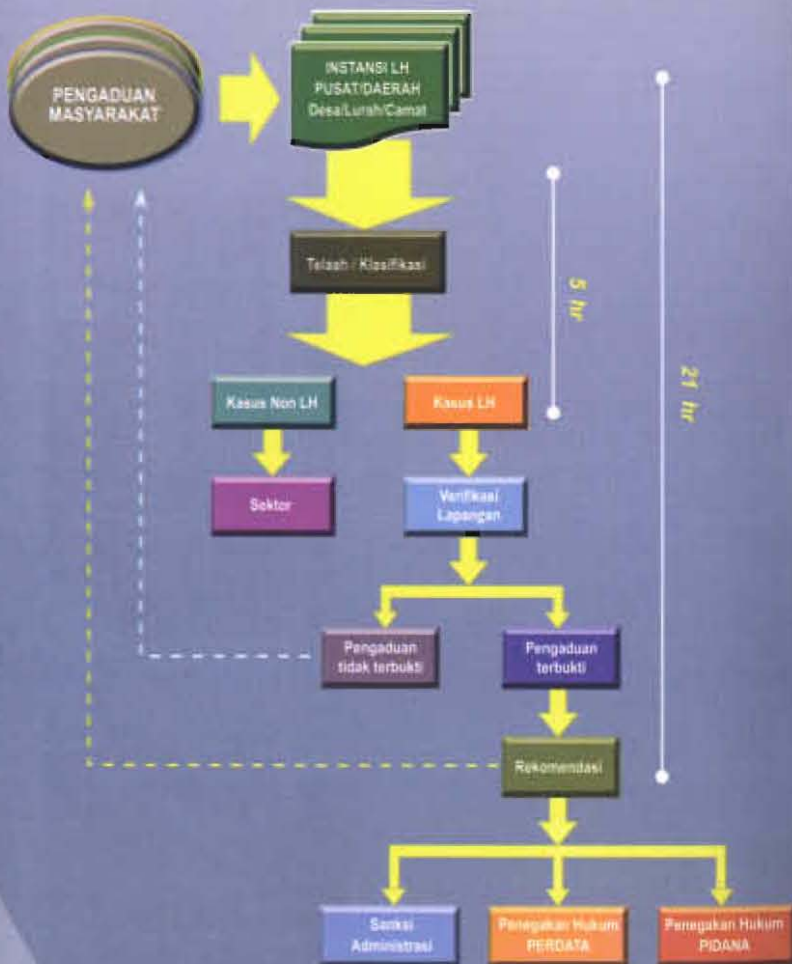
PENGADUAN MASYARAKAT

INSTANSI LH PUSAT/DAERAH Desa/Lurah/Camat

Telaah / Klasifikasi

5 hr

21 hr

Kasus Non LH

Kasus LH

Sektor

Verifikasi Lapangan

Pengaduan tidak terbukti

Pengaduan terbukti

Rekomendasi

Sanksi Administrasi

Penegakan Hukum PERDATA

Penegakan Hukum PIDANA